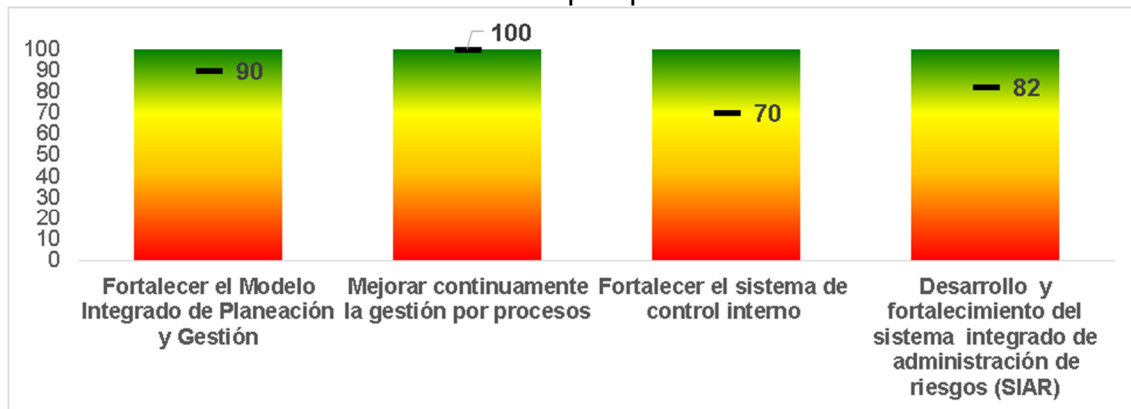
100
90
80
70
60
50
40
30
20
10
0

90
100
70
82

Fortalecer el Modelo Integrado de Planeación y Gestión

Mejorar continuamente la gestión por procesos

Fortalecer el sistema de control interno

Desarrollo y fortalecimiento del sistema integrado de administración de riesgos (SIAR)